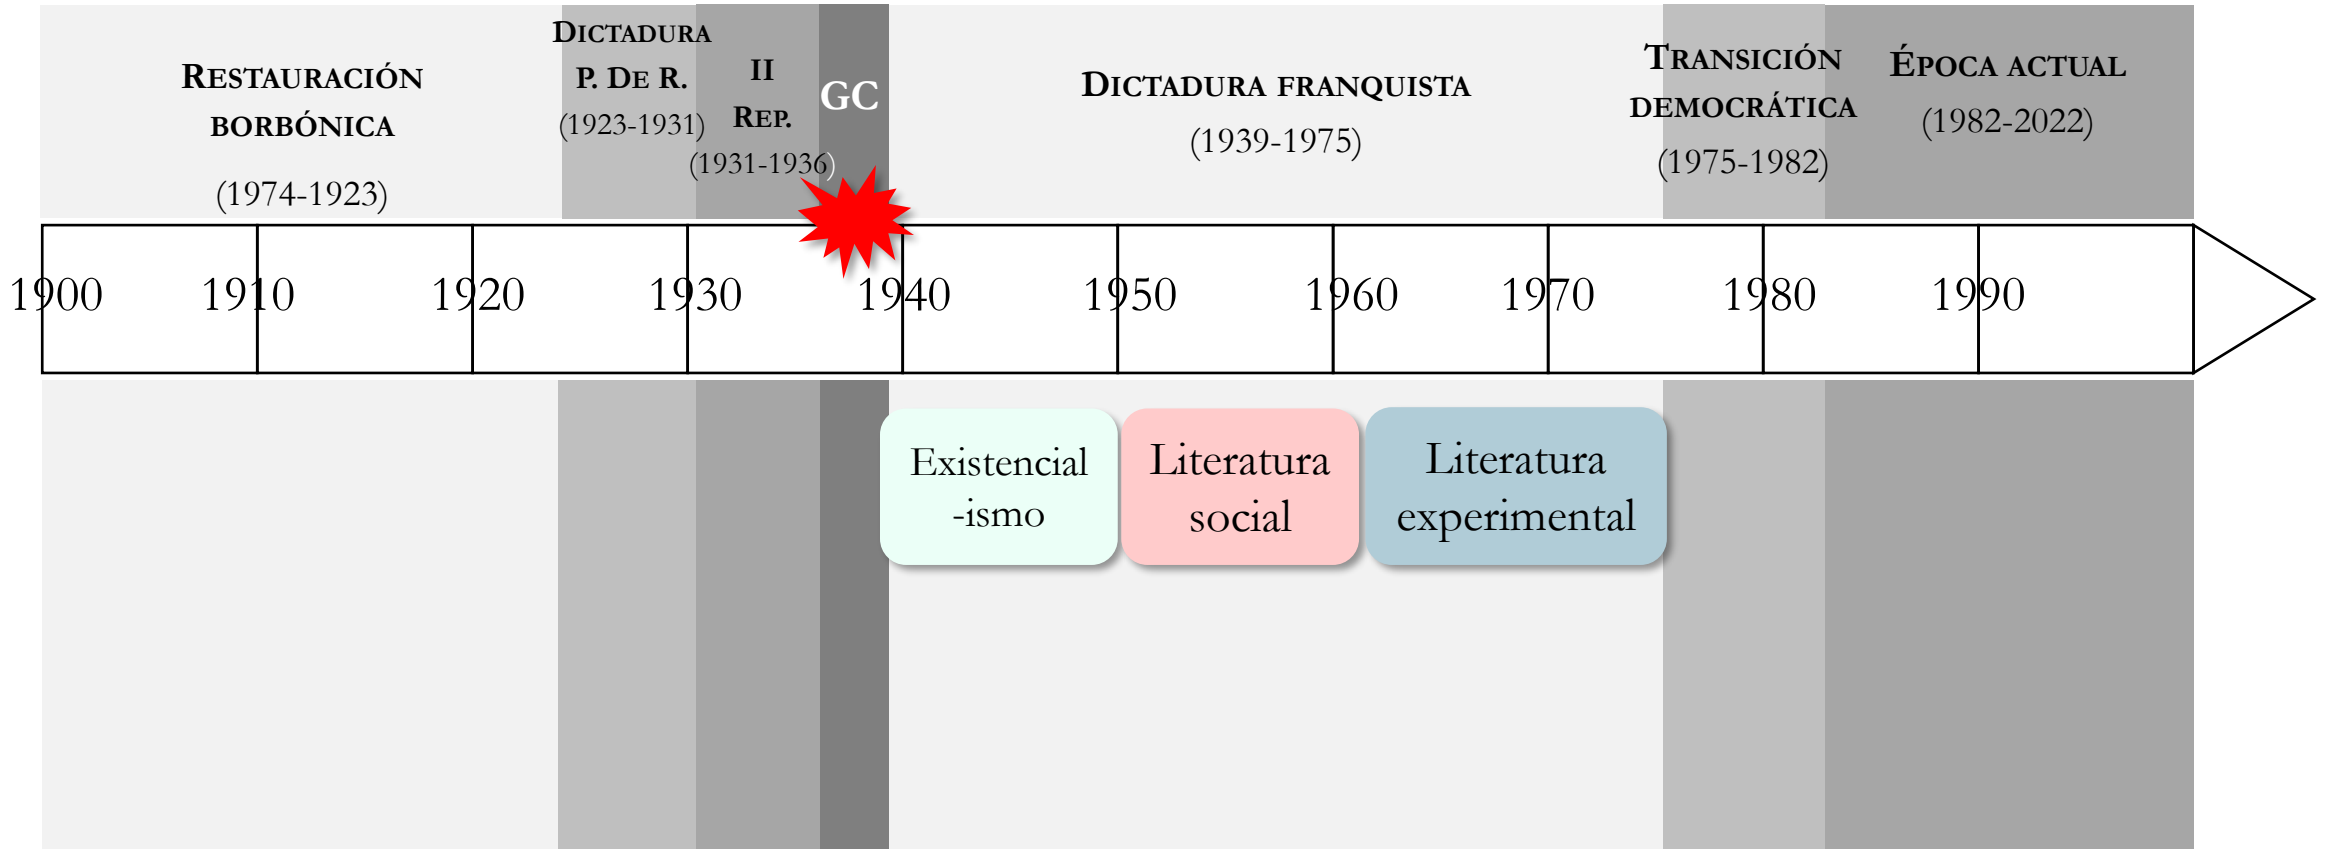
RESTAURACIÓN BORBÓNICA
(1974-1923)

DICTADURA P. DE R.
(1923-1931)

II REP.
(1931-1936)

GC

DICTADURA FRANQUISTA
(1939-1975)

TRANSICIÓN DEMOCRÁTICA
(1975-1982)

ÉPOCA ACTUAL
(1982-2022)

1900 1910 1920 1930 1940 1950 1960 1970 1980 1990

Existencial -ismo

Literatura social

Literatura experimental